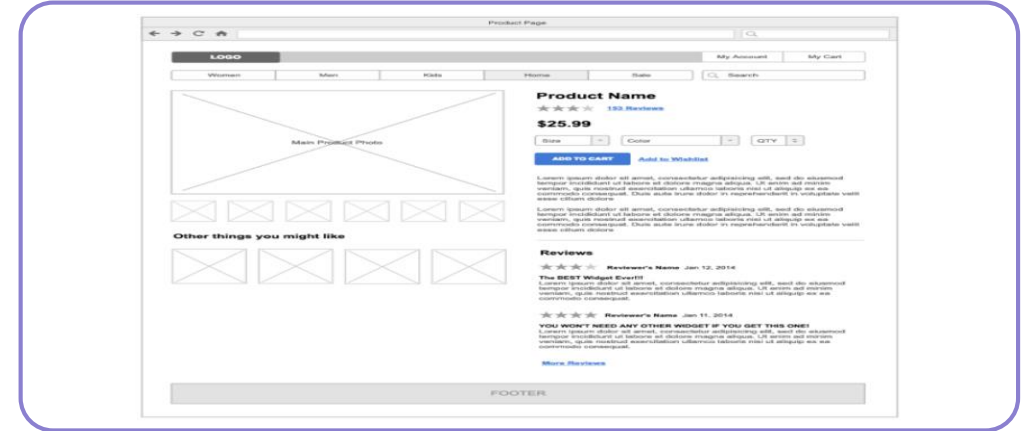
Product Page

LOGO

My Account

My Cart

Women

Men

Kids

Home

Sale

Search

Main Product Photo

Other things you might like

Product Name

193 Reviews

$25.99

Size

Color

QTY

ADD TO CART

Add to Wishlist

Lorem ipsum dolor sit amet, consectetur adipisicing elit, sed do eiusmod tempor incididunt ut labore et dolore magna aliqua. Ut enim ad minim veniam, quis nostrud exercitation ullamco laboris nisi ut aliquip ex ea commodo consequat. Duis aute irure dolor in reprehenderit in voluptate velit esse cillum dolore

Lorem ipsum dolor sit amet, consectetur adipisicing elit, sed do eiusmod tempor incididunt ut labore et dolore magna aliqua. Ut enim ad minim veniam, quis nostrud exercitation ullamco laboris nisi ut aliquip ex ea commodo consequat. Duis aute irure dolor in reprehenderit in voluptate velit esse cillum dolore

Reviews

Reviewer's Name Jan 12, 2014

The BEST Widget Ever!!!

Lorem ipsum dolor sit amet, consectetur adipisicing elit, sed do eiusmod tempor incididunt ut labore et dolore magna aliqua. Ut enim ad minim veniam, quis nostrud exercitation ullamco laboris nisi ut aliquip ex ea commodo consequat.

Reviewer's Name Jan 11, 2014

YOU WON'T NEED ANY OTHER WIDGET IF YOU GET THIS ONE!

Lorem ipsum dolor sit amet, consectetur adipisicing elit, sed do eiusmod tempor incididunt ut labore et dolore magna aliqua. Ut enim ad minim veniam, quis nostrud exercitation ullamco laboris nisi ut aliquip ex ea commodo consequat.

More Reviews

FOOTER